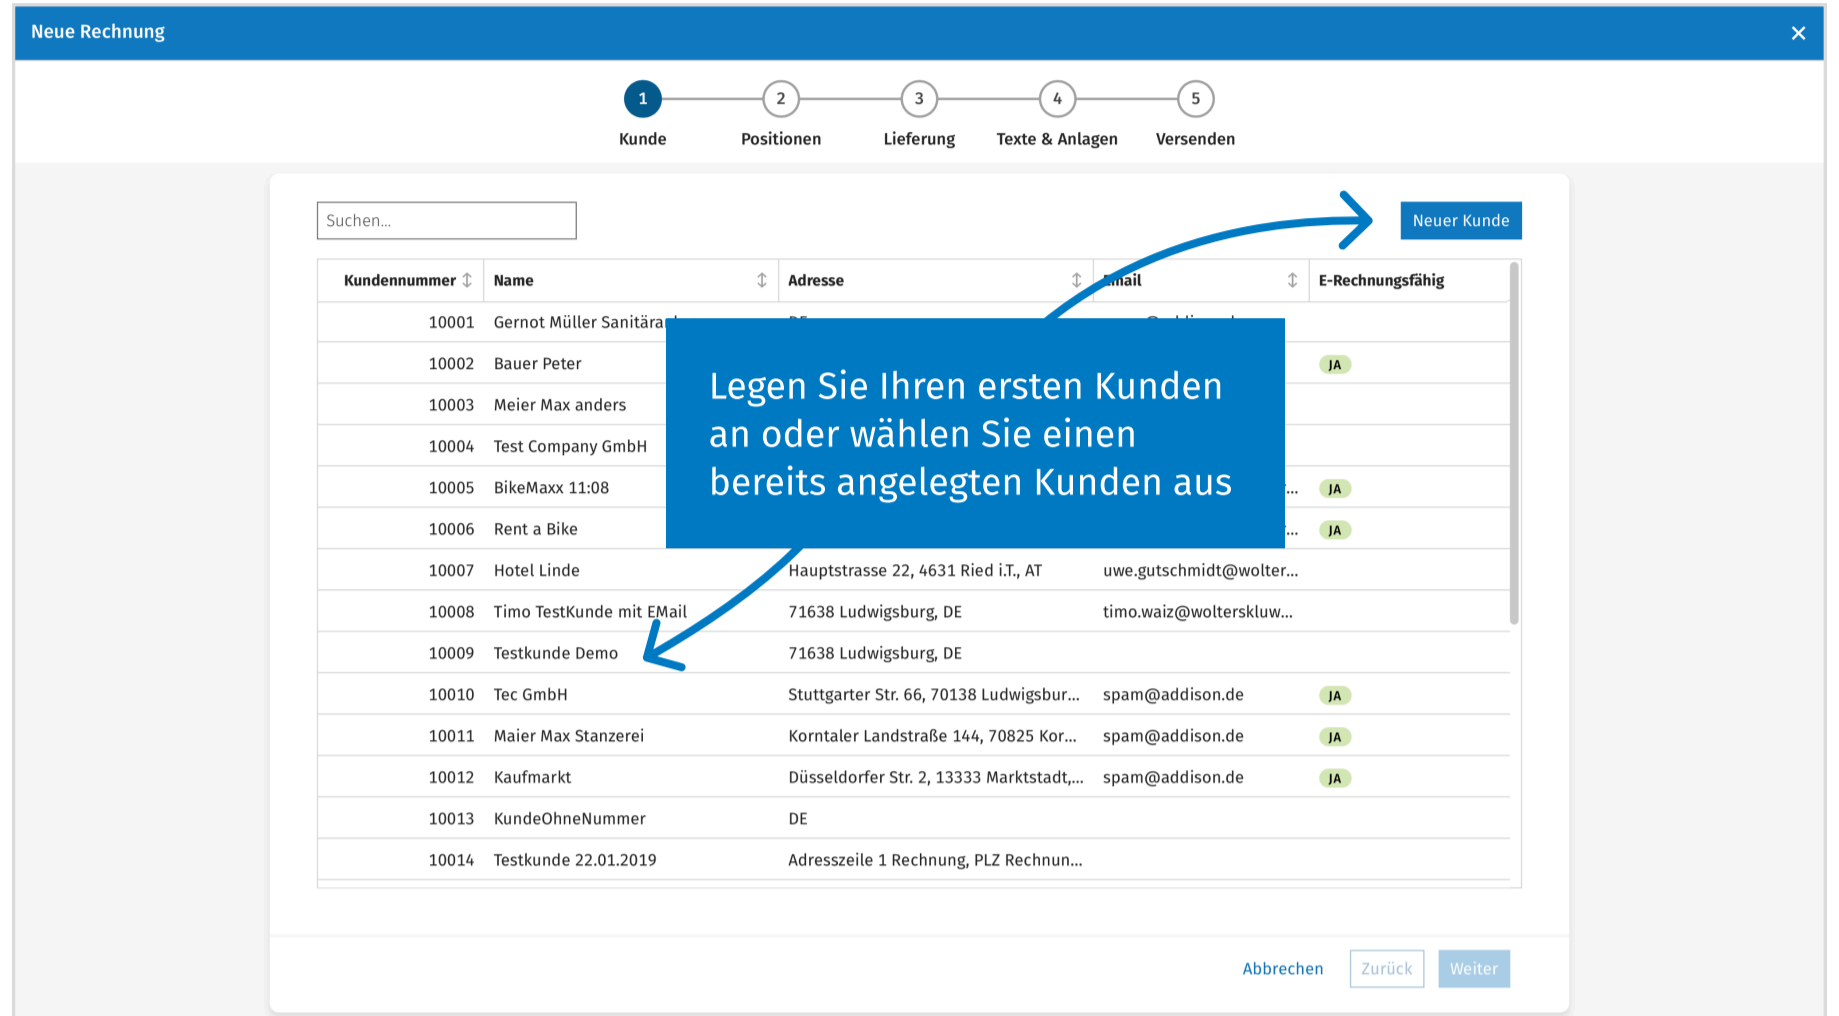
Neue Rechnung
×

1 Kunde
2 Positionen
3 Lieferung
4 Texte & Anlagen
5 Versenden

Suchen...

Neuer Kunde

Legen Sie Ihren ersten Kunden an oder wählen Sie einen bereits angelegten Kunden aus

| Kundennummer | Name | Adresse | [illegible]ail | E-Rechnungsfähig |
|---|---|---|---|---|
| 10001 | Gernot Müller Sanitära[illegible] | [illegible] | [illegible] | |
| 10002 | Bauer Peter | | | JA |
| 10003 | Meier Max anders | | | |
| 10004 | Test Company GmbH | | | |
| 10005 | BikeMaxx 11:08 | | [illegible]... | JA |
| 10006 | Rent a Bike | | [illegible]... | JA |
| 10007 | Hotel Linde | Hauptstrasse 22, 4631 Ried i.T., AT | uwe.gutschmidt@wolter... | |
| 10008 | Timo TestKunde mit EMail | 71638 Ludwigsburg, DE | timo.waiz@wolterskluw... | |
| 10009 | Testkunde Demo | 71638 Ludwigsburg, DE | | |
| 10010 | Tec GmbH | Stuttgarter Str. 66, 70138 Ludwigsbur... | spam@addison.de | JA |
| 10011 | Maier Max Stanzerei | Korntaler Landstraße 144, 70825 Kor... | spam@addison.de | JA |
| 10012 | Kaufmarkt | Düsseldorfer Str. 2, 13333 Marktstadt,... | spam@addison.de | JA |
| 10013 | KundeOhneNummer | DE | | |
| 10014 | Testkunde 22.01.2019 | Adresszeile 1 Rechnung, PLZ Rechnun... | | |

Abbrechen
Zurück
Weiter